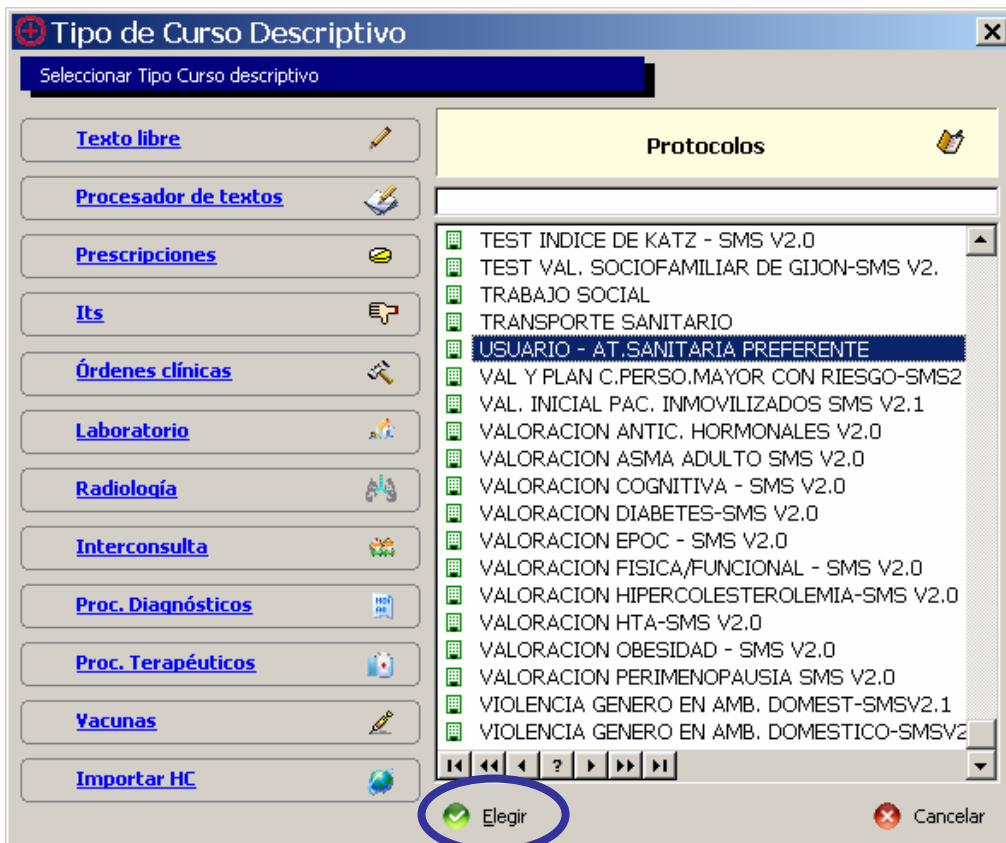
Tipo de Curso Descriptivo

Seleccionar Tipo Curso descriptivo

Texto libre
Procesador de textos
Prescripciones
Its
Órdenes clínicas
Laboratorio
Radiología
Interconsulta
Proc. Diagnósticos
Proc. Terapéuticos
Vacunas
Importar HC

Protocolos

TEST INDICE DE KATZ - SMS V2.0
TEST VAL. SOCIOFAMILIAR DE GIJON-SMS V2.
TRABAJO SOCIAL
TRANSPORTE SANITARIO
USUARIO - AT.SANITARIA PREFERENTE
VAL Y PLAN C.PERSO.MAYOR CON RIESGO-SMS2
VAL. INICIAL PAC. INMOVILIZADOS SMS V2.1
VALORACION ANTIC. HORMONALES V2.0
VALORACION ASMA ADULTO SMS V2.0
VALORACION COGNITIVA - SMS V2.0
VALORACION DIABETES-SMS V2.0
VALORACION EPOC - SMS V2.0
VALORACION FISICA/FUNCIONAL - SMS V2.0
VALORACION HIPERCOLESTEROLEMIA-SMS V2.0
VALORACION HTA-SMS V2.0
VALORACION OBESIDAD - SMS V2.0
VALORACION PERIMENOPAUSIA SMS V2.0
VIOLENCIA GENERO EN AMB. DOMEST-SMSV2.1
VIOLENCIA GENERO EN AMB. DOMESTICO-SMSV2

?

Elegir
Cancelar